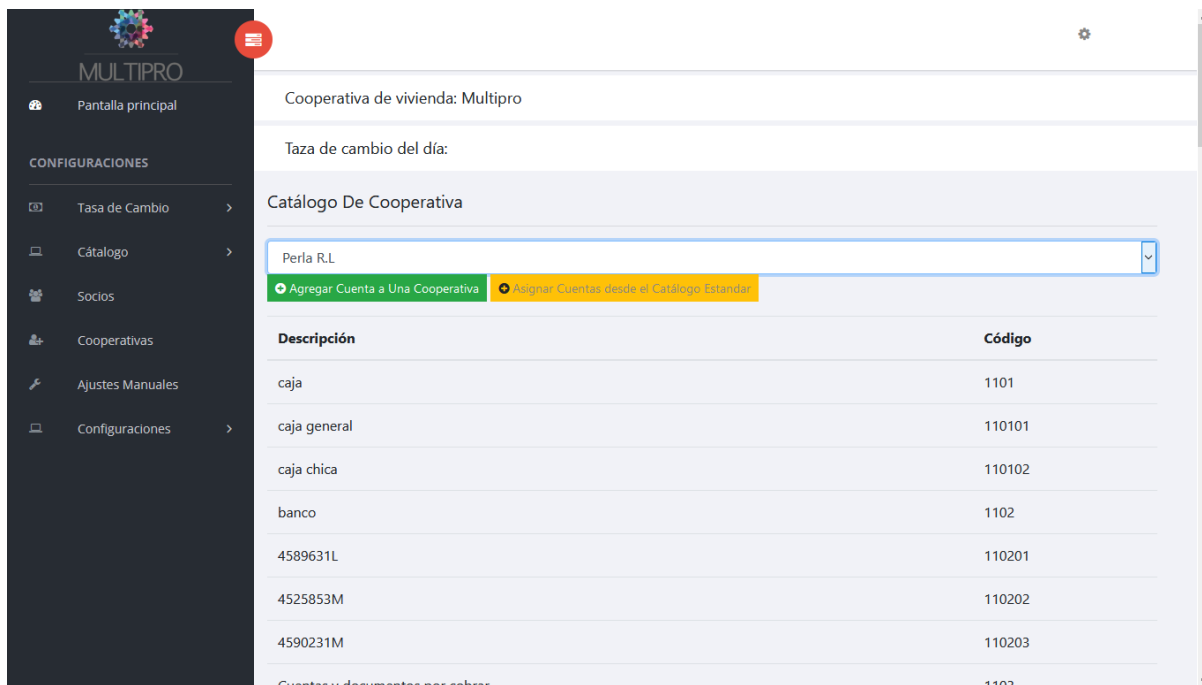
MULTIPRO

Pantalla principal

CONFIGURACIONES

Tasa de Cambio

Cátalogo

Socios

Cooperativas

Ajustes Manuales

Configuraciones

Cooperativa de vivienda: Multipro

Taza de cambio del día:

Catálogo De Cooperativa

Perla R.L

Agregar Cuenta a Una Cooperativa

Asignar Cuentas desde el Catálogo Estandar

| Descripción | Código |
|---|---|
| caja | 1101 |
| caja general | 110101 |
| caja chica | 110102 |
| banco | 1102 |
| 4589631L | 110201 |
| 4525853M | 110202 |
| 4590231M | 110203 |
| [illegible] | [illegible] |